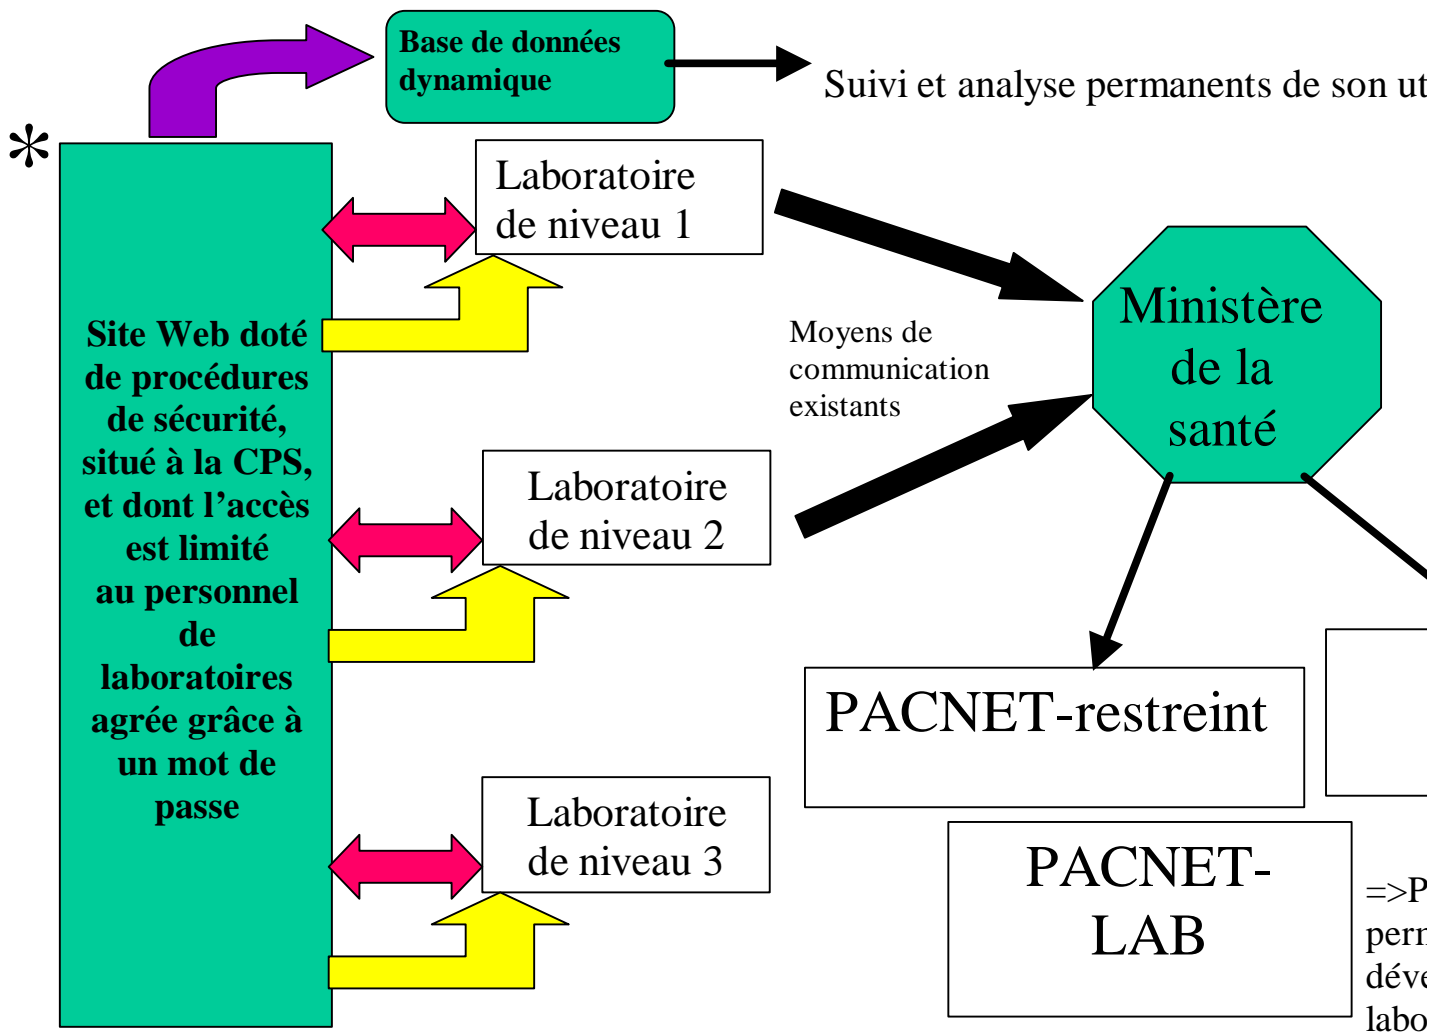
Base de données dynamique

Suivi et analyse permanents de son ut

*

Site Web doté de procédures de sécurité, situé à la CPS, et dont l’accès est limité au personnel de laboratoires agrée grâce à un mot de passe

Laboratoire de niveau 1

Laboratoire de niveau 2

Laboratoire de niveau 3

Moyens de communication existants

Ministère de la santé

PACNET-restreint

PACNET-LAB

=>P
perr
déve
labo